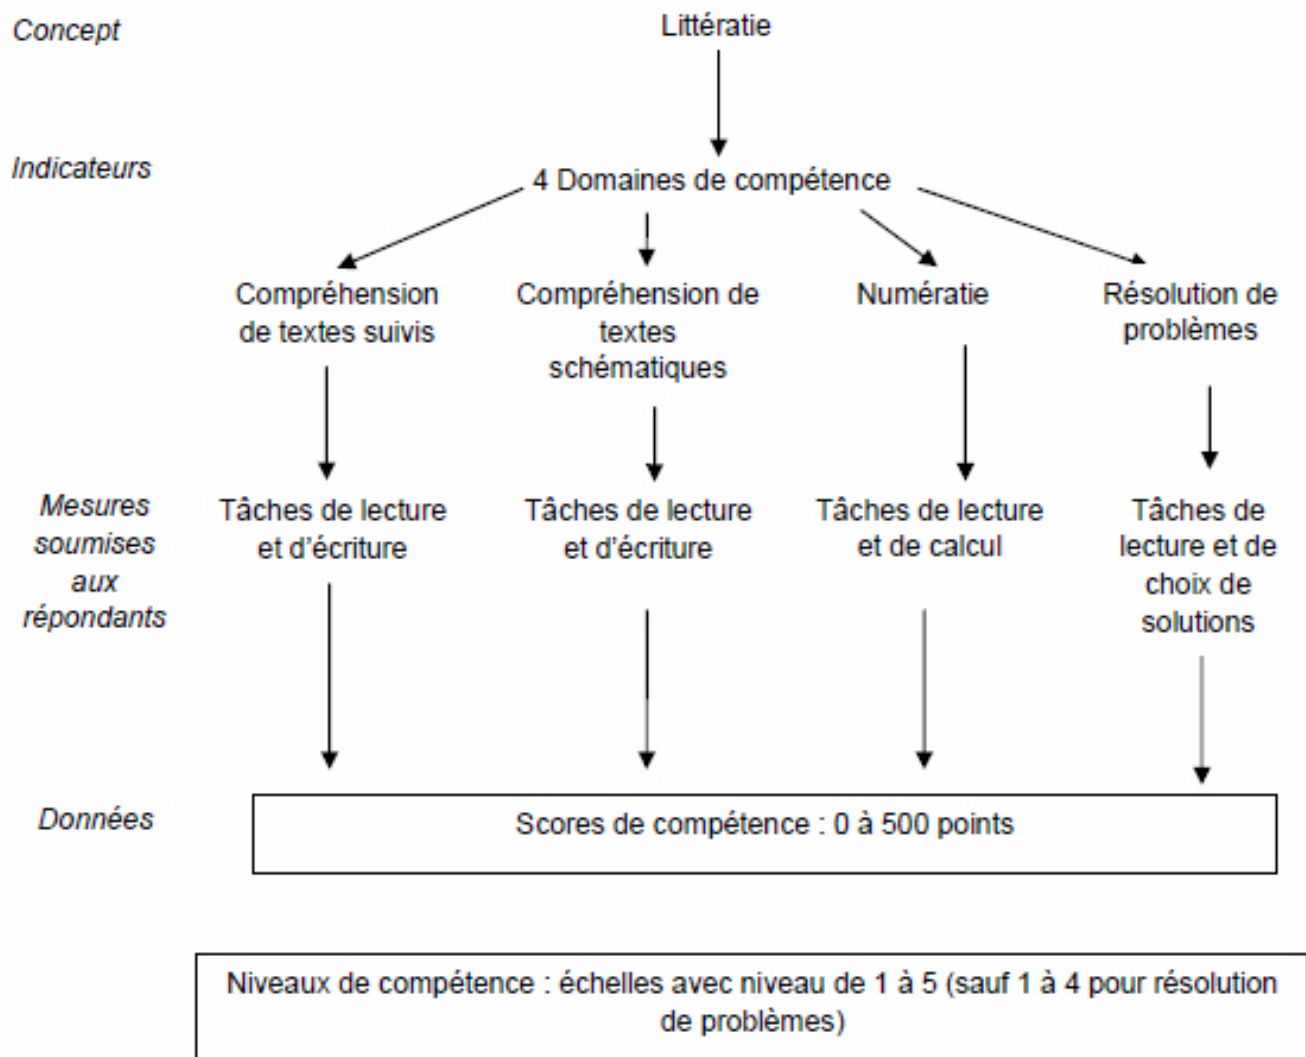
Concept

Littératie

Indicateurs

4 Domaines de compétence

Compréhension de textes suivis

Compréhension de textes schématiques

Numératie

Résolution de problèmes

Mesures soumises aux répondants

Tâches de lecture et d'écriture

Tâches de lecture et d'écriture

Tâches de lecture et de calcul

Tâches de lecture et de choix de solutions

Données

Scores de compétence : 0 à 500 points

Niveaux de compétence : échelles avec niveau de 1 à 5 (sauf 1 à 4 pour résolution de problèmes)